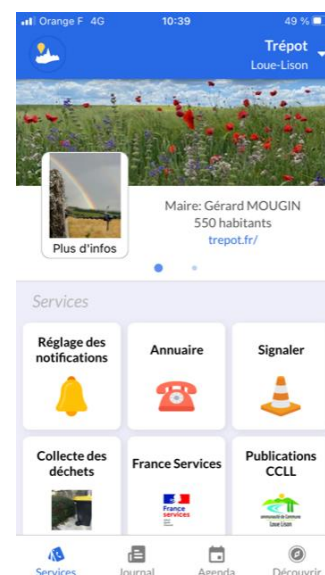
Orange F 4G 10:39 49 %

Trépot
Loue-Lison

Plus d'infos

Maire: Gérard MOUGIN
550 habitants
trepot.fr/

Services

Réglage des notifications

Annuaire

Signaler

Collecte des déchets

France Services

Publications CCLL

France services

Loue Lison

Services Journal Agenda Découvrir